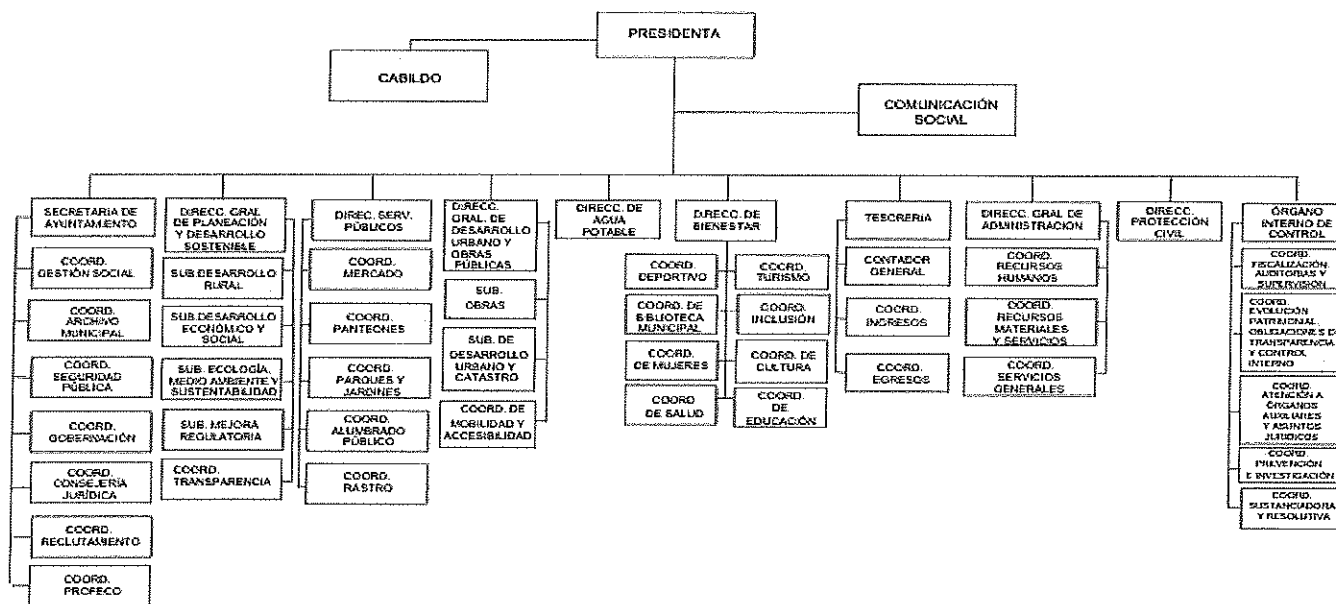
PRESIDENTA

CABILDO

COMUNICACIÓN SOCIAL

SECRETARIA DE AYUNTAMIENTO

COORD. GESTIÓN SOCIAL

COORD. ARCHIVO MUNICIPAL

COORD. SEGURIDAD PÚBLICA

COORD. GOBERNACIÓN

COORD. CONSEJERÍA JURÍDICA

COORD. RECLUTAMIENTO

COORD. PROFECO

DIRECC. GRAL. DE PLANEACIÓN Y DESARROLLO SOSTENIBLE

SUB.DESARROLLO RURAL

SUB.DESARROLLO ECONÓMICO Y SOCIAL

SUB. ECOLOGÍA, MEDIO AMBIENTE Y SUSTENTABILIDAD

SUB. MEJORA REGULATORIA

COORD. TRANSPARENCIA

DIREC. SERV. PÚBLICOS

COORD. MERCADO

COORD. PANTEONES

COORD. PARQUES Y JARDINES

COORD. ALUMBRADO PÚBLICO

COORD. RASTRO

DIRECC. GRAL. DE DESARROLLO URBANO Y OBRAS PÚBLICAS

SUB. OBRAS

SUB. DE DESARROLLO URBANO Y CATASTRO

COORD. DE MOBILIDAD Y ACCESIBILIDAD

DIRECC. DE AGUA POTABLE

DIRECC. DE BIENESTAR

COORD. DEPORTIVO

COORD. TURISMO

COORD. DE BIBLIOTECA MUNICIPAL

COORD. INCLUSIÓN

COORD. DE MUJERES

COORD. DE CULTURA

COORD. DE SALUD

COORD. DE EDUCACIÓN

TESORERIA

CONTADOR GENERAL

COORD. INGRESOS

COORD. EGRESOS

DIRECC. GRAL DE ADMINISTRACIÓN

COORD. RECURSOS HUMANOS

COORD. RECURSOS MATERIALES Y SERVICIOS

COORD. SERVICIOS GENERALES

DIRECC. PROTECCIÓN CIVIL

ÓRGANO INTERNO DE CONTROL

COORD. FISCALIZACIÓN, AUDITORÍAS Y SUPERVISIÓN

COORD. EVOLUCIÓN PATRIMONIAL, OBLIGACIONES DE TRANSPARENCIA Y CONTROL INTERNO

COORD. ATENCIÓN A ÓRGANOS AUXILIARES Y ASUNTOS JURÍDICOS

COORD. PREVENCIÓN E INVESTIGACIÓN

COORD. SUSTANCIADORA Y RESOLUTIVA